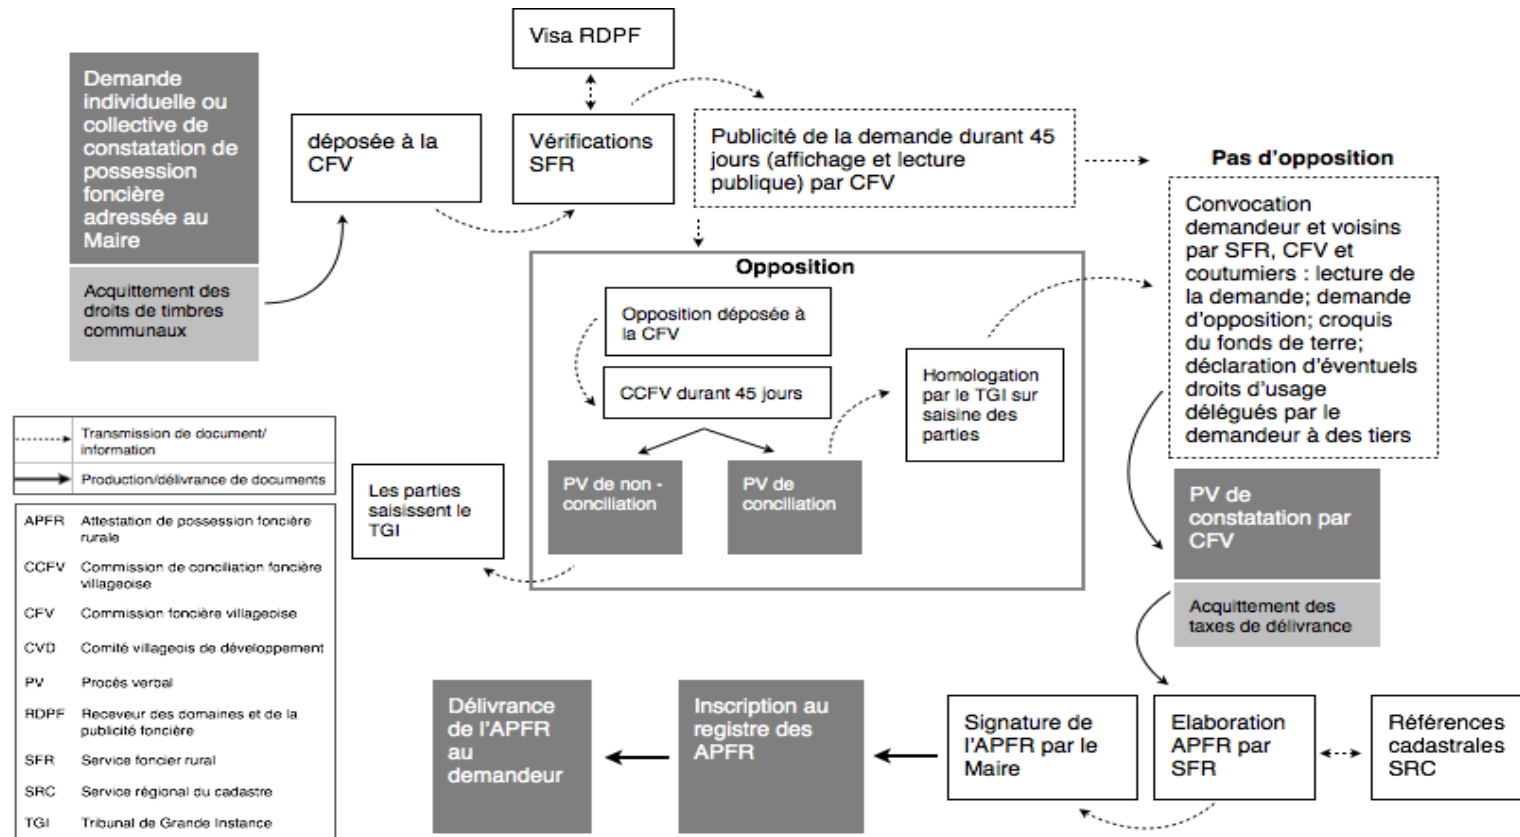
Demande individuelle ou collective de constatation de possession foncière adressée au Maire

Acquittement des droits de timbres communaux

déposée à la CFV

Visa RDPF

Vérifications SFR

Publicité de la demande durant 45 jours (affichage et lecture publique) par CFV

Pas d'opposition

Convocation demandeur et voisins par SFR, CFV et coutumiers : lecture de la demande; demande d'opposition; croquis du fonds de terre; déclaration d'éventuels droits d'usage délégués par le demandeur à des tiers

Opposition

Opposition déposée à la CFV

CCFV durant 45 jours

Homologation par le TGI sur saisine des parties

PV de non - conciliation

PV de conciliation

Les parties saisissent le TGI

PV de constatation par CFV

Acquittement des taxes de délivrance

Transmission de document/ information

Production/délivrance de documents

| APFR | Attestation de possession foncière rurale |
|---|---|
| CCFV | Commission de conciliation foncière villageoise |
| CFV | Commission foncière villageoise |
| CVD | Comité villageois de développement |
| PV | Procès verbal |
| RDPF | Receveur des domaines et de la publicité foncière |
| SFR | Service foncier rural |
| SRC | Service régional du cadastre |
| TGI | Tribunal de Grande Instance |

Délivrance de l'APFR au demandeur

Inscription au registre des APFR

Signature de l'APFR par le Maire

Elaboration APFR par SFR

Références cadastrales SRC